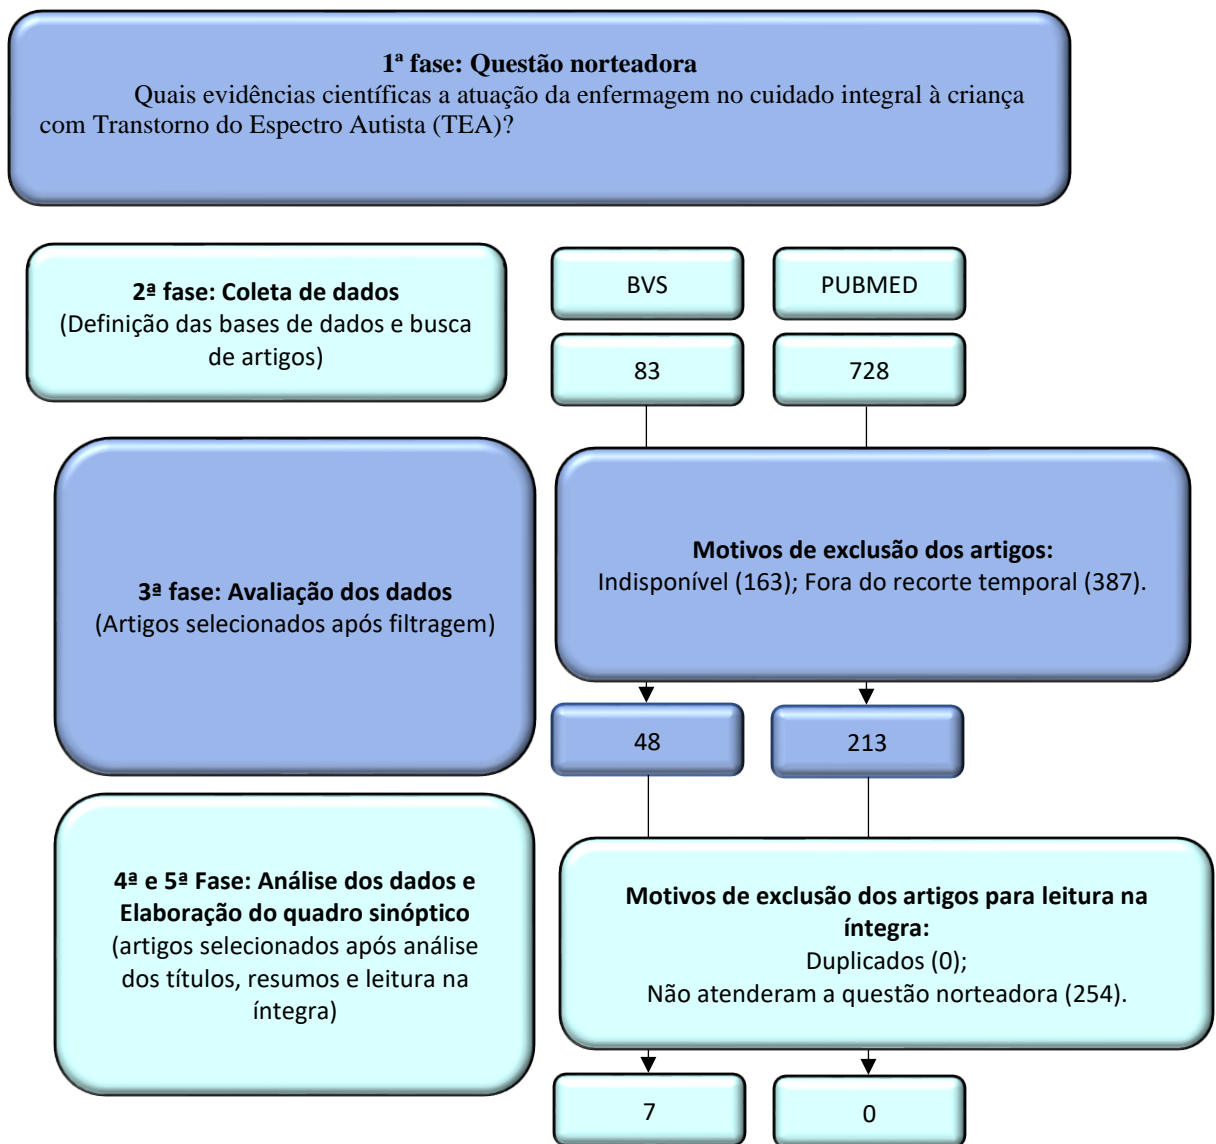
1ª fase: Questão norteadora
Quais evidências científicas a atuação da enfermagem no cuidado integral à criança com Transtorno do Espectro Autista (TEA)?

2ª fase: Coleta de dados
(Definição das bases de dados e busca de artigos)

BVS

PUBMED

83

728

3ª fase: Avaliação dos dados
(Artigos selecionados após filtragem)

Motivos de exclusão dos artigos:
Indisponível (163); Fora do recorte temporal (387).

48

213

4ª e 5ª Fase: Análise dos dados e Elaboração do quadro sinóptico
(artigos selecionados após análise dos títulos, resumos e leitura na íntegra)

Motivos de exclusão dos artigos para leitura na íntegra:
Duplicados (0);
Não atenderam a questão norteadora (254).

7

0